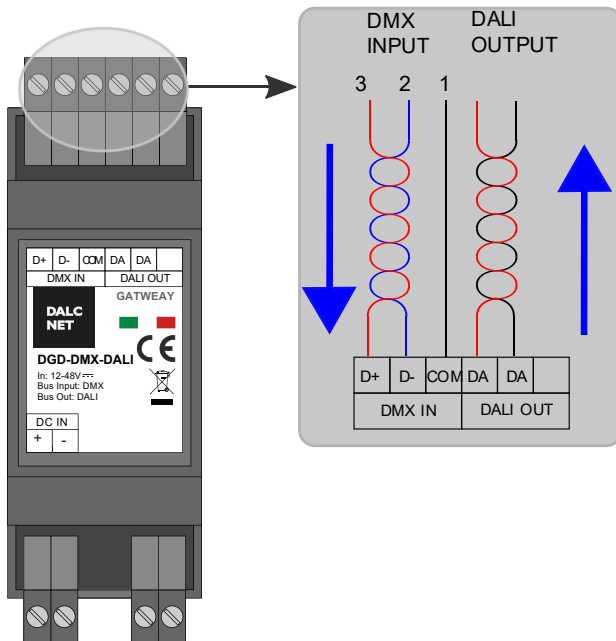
D+ D- COM DA DA
DMX IN DALI OUT
DALC NET
GATWEAY
DGD-DMX-DALI
CE
In: 12-48V⎓
Bus Input: DMX
Bus Out: DALI
DC IN
+ -

DMX INPUT
DALI OUTPUT
3 2 1

| D+ | D- | COM | DA | DA | |
|---|---|---|---|---|---|
| DMX IN | | | DALI OUT | | |